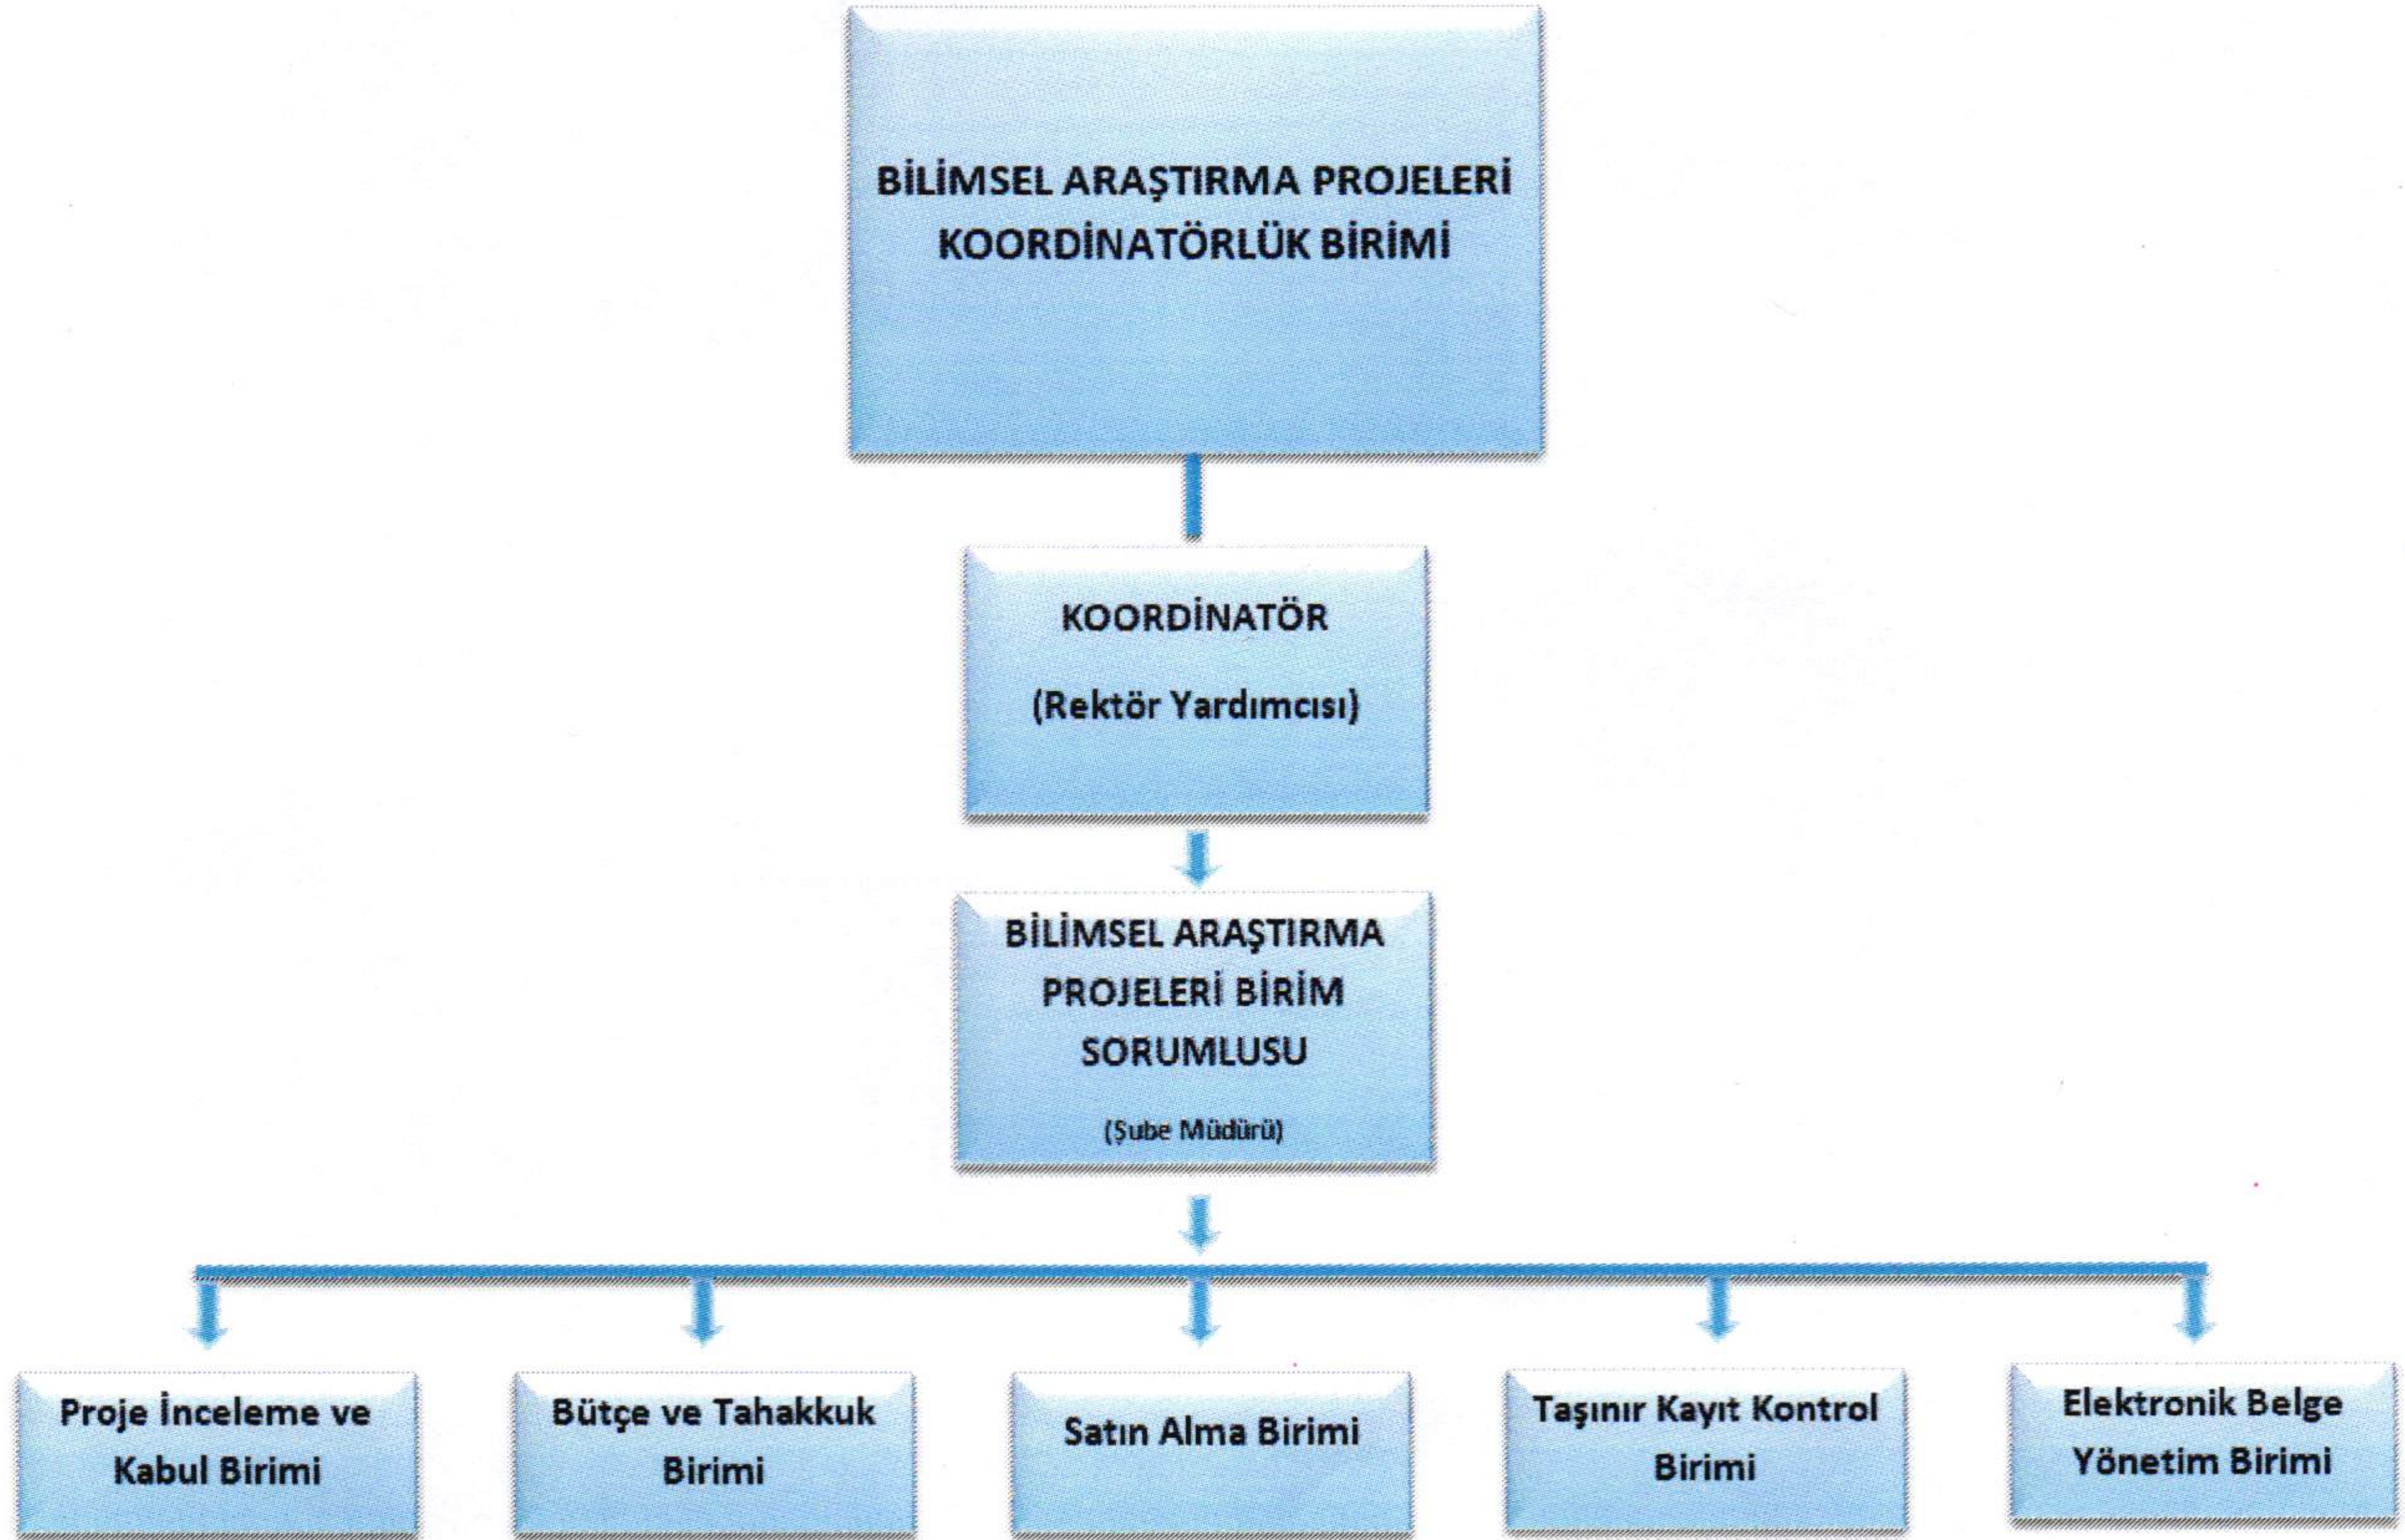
BİLİMSEL ARAŞTIRMA PROJELERİ KOORDİNATÖRLÜK BİRİMİ

KOORDİNATÖR

(Rektör Yardımcısı)

BİLİMSEL ARAŞTIRMA PROJELERİ BİRİM SORUMLUSU

(Şube Müdürü)

Proje İnceleme ve Kabul Birimi

Bütçe ve Tahakkuk Birimi

Satın Alma Birimi

Taşınır Kayıt Kontrol Birimi

Elektronik Belge Yönetim Birimi